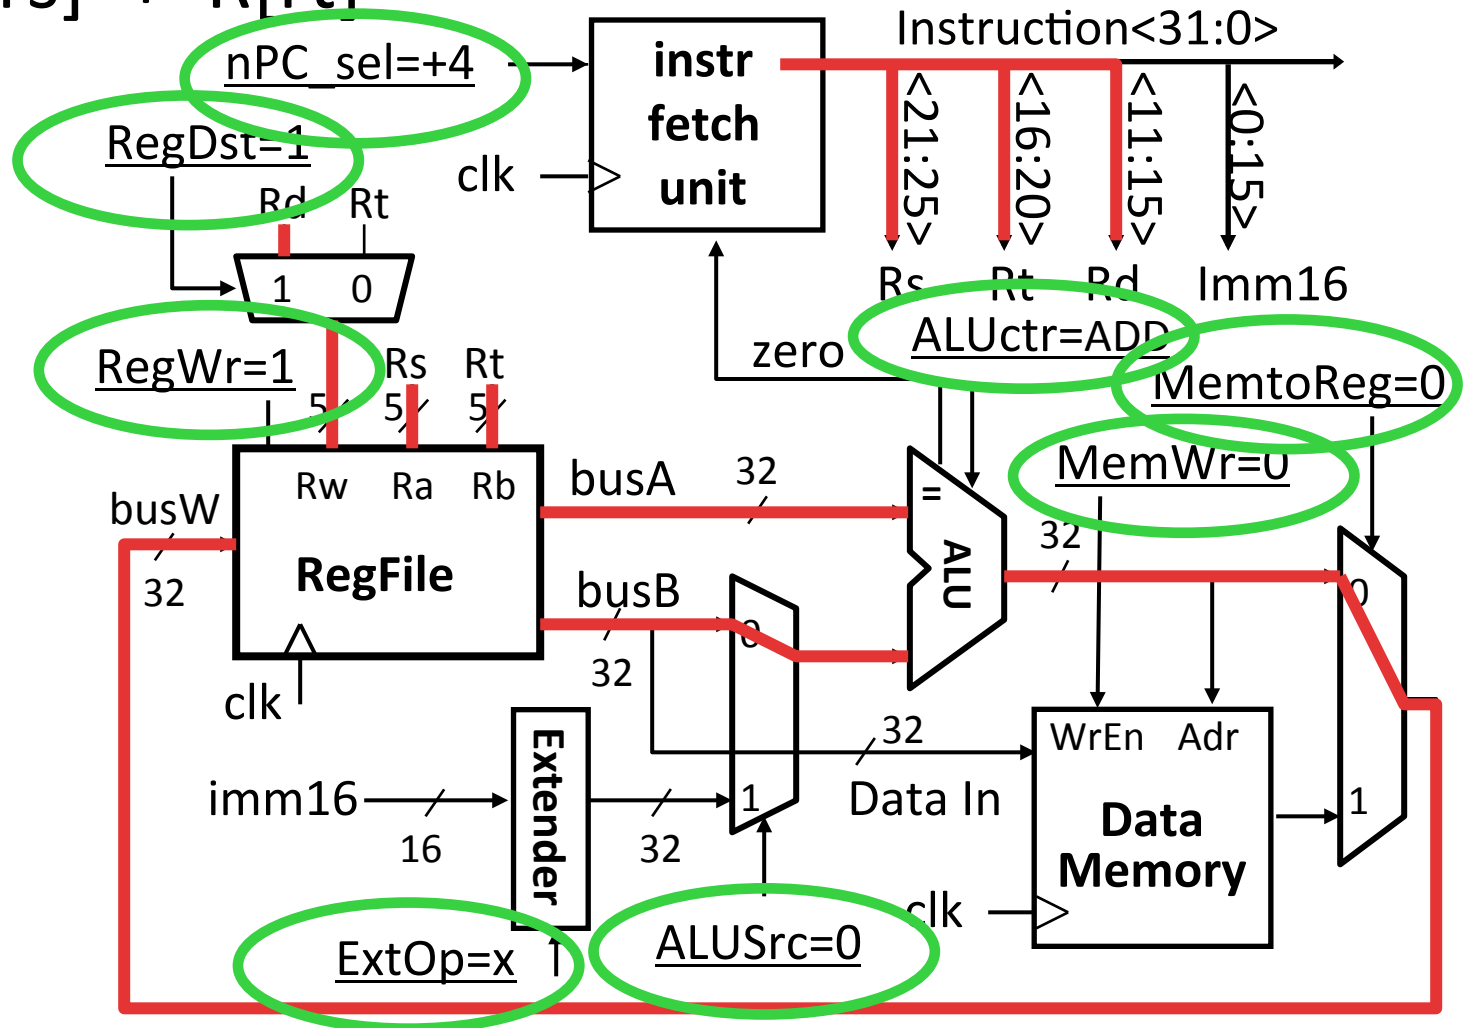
rs] + R[rt]

nPC_sel=+4

instr fetch unit

clk

Instruction<31:0>

<21:25>

<16:20>

<11:15>

<0:15>

Rs Rt Rd Imm16

RegDst=1

Rd Rt

1 0

RegWr=1

Rs Rt

5 5 5

Rw Ra Rb

RegFile

busW

32

clk

busA

32

busB

32

zero

ALUctr=ADD

MemtoReg=0

MemWr=0

=

ALU

32

0

1

0

1

32

imm16

16

Extender

32

Data In

WrEn Adr

Data Memory

clk

ExtOp=x

ALUSrc=0